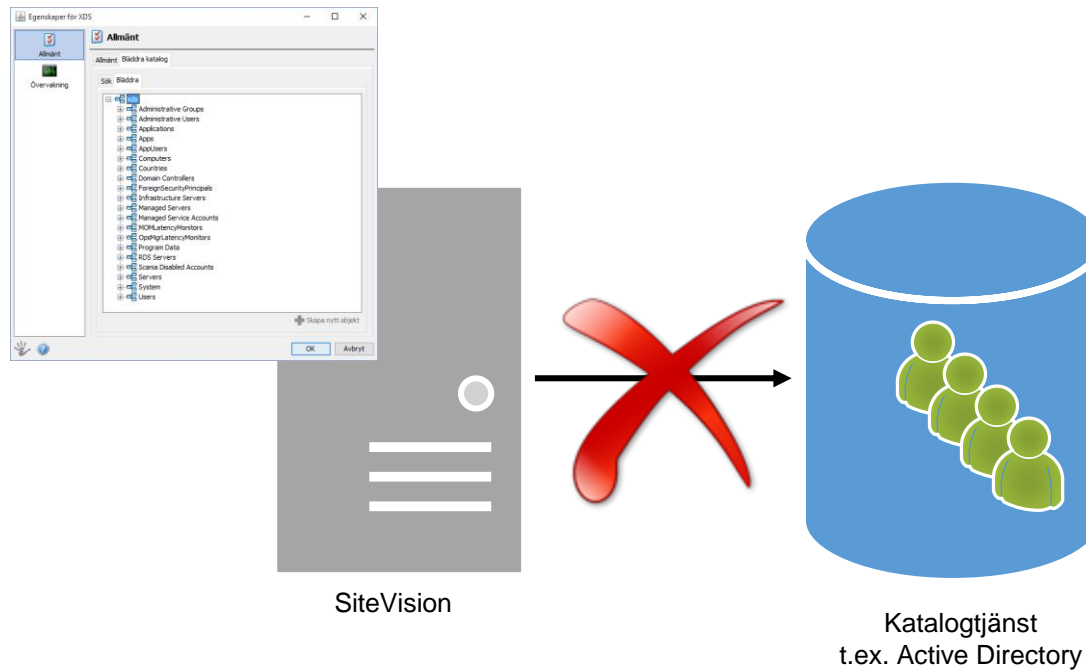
Egenskaper för XDS

Allmänt

Övervakning

Allmänt

Allmänt Bläddra katalog

Sök Bläddra

xds
Administrative Groups
Administrative Users
Applications
Apps
AppUsers
Computers
Countries
Domain Controllers
ForeignSecurityPrincipals
Infrastructure Servers
Managed Servers
Managed Service Accounts
MOMLatencyMonitors
OpsMgrLatencyMonitors
Program Data
RDS Servers
Scania Disabled Accounts
Servers
System
Users

Skapa nytt objekt

OK Avbryt

SiteVision

Katalogtjänst
t.ex. Active Directory